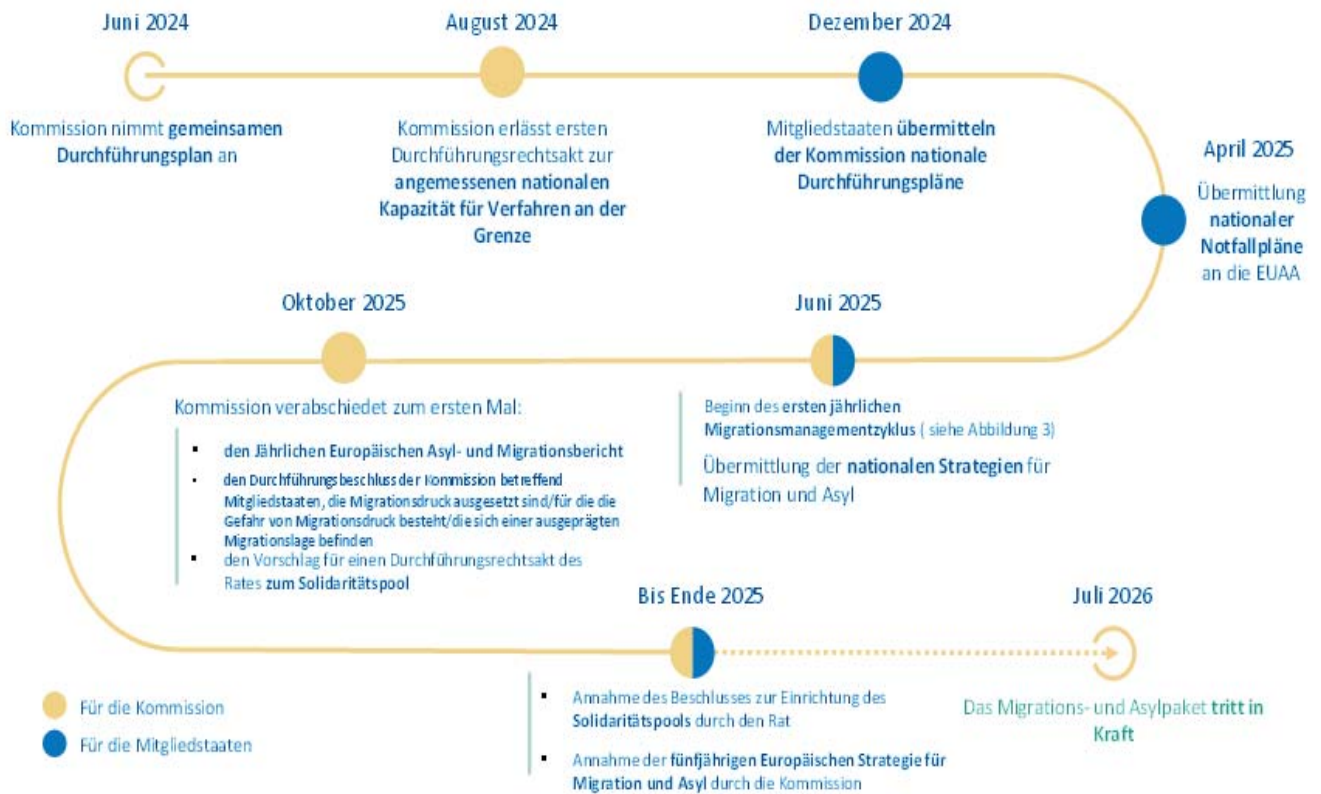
Juni 2024

Kommission nimmt gemeinsamen Durchführungsplan an

August 2024

Kommission erlässt ersten Durchführungsrechtsakt zur angemessenen nationalen Kapazität für Verfahren an der Grenze

Dezember 2024

Mitgliedstaaten übermitteln der Kommission nationale Durchführungspläne

April 2025

Übermittlung nationaler Notfallpläne an die EUAA

Oktober 2025

Kommission verabschiedet zum ersten Mal:

- den Jährlichen Europäischen Asyl- und Migrationsbericht
- den Durchführungsbeschluss der Kommission betreffend Mitgliedstaaten, die Migrationsdruck ausgesetzt sind/für die die Gefahr von Migrationsdruck besteht/die sich einer ausgeprägten Migrationslage befinden
- den Vorschlag für einen Durchführungsrechtsakt des Rates zum Solidaritätspool

Juni 2025

Beginn des ersten jährlichen Migrationsmanagementzyklus ( siehe Abbildung 3)

Übermittlung der nationalen Strategien für Migration und Asyl

Bis Ende 2025

- Annahme des Beschlusses zur Einrichtung des Solidaritätspools durch den Rat
- Annahme der fünfjährigen Europäischen Strategie für Migration und Asyl durch die Kommission

Juli 2026

Das Migrations- und Asylpaket tritt in Kraft

Für die Kommission

Für die Mitgliedstaaten